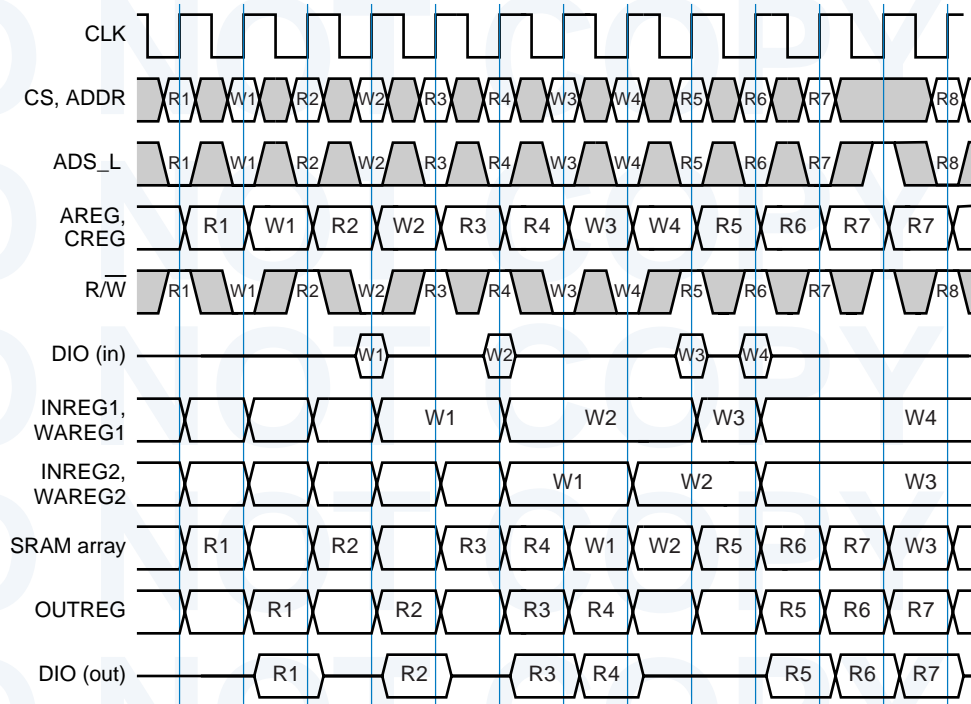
CLK

CS, ADDR R1 W1 R2 W2 R3 R4 W3 W4 R5 R6 R7 R8

ADS_L R1 W1 R2 W2 R3 R4 W3 W4 R5 R6 R7 R8

AREG, CREG R1 W1 R2 W2 R3 R4 W3 W4 R5 R6 R7 R7

$R/\overline{W}$ R1 W1 R2 W2 R3 R4 W3 W4 R5 R6 R7 R8

DIO (in) W1 W2 W3 W4

INREG1, WAREG1 W1 W2 W3 W4

INREG2, WAREG2 W1 W2 W3

SRAM array R1 R2 R3 R4 W1 W2 R5 R6 R7 W3

OUTREG R1 R2 R3 R4 R5 R6 R7

DIO (out) R1 R2 R3 R4 R5 R6 R7